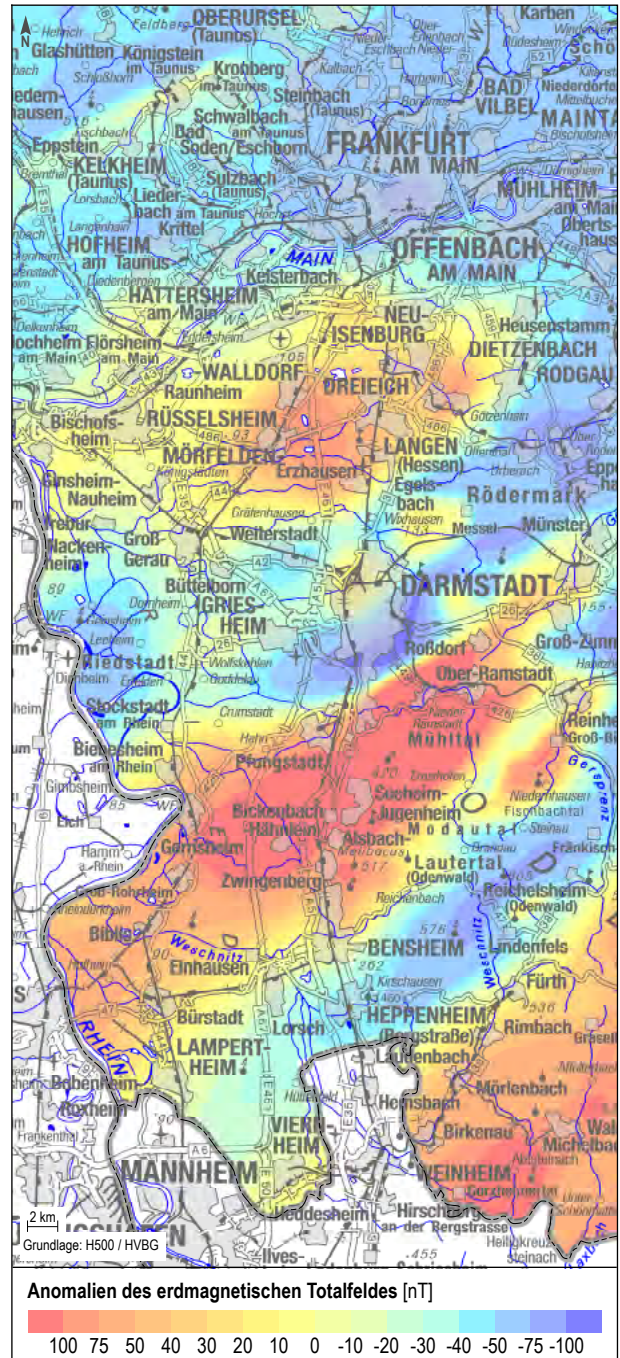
N

Feldberg OBERURSEL (Taunus) Karben
Glashütten Königstein im Taunus Kronberg im Taunus Steinbach (Taunus) BAD VILBEL MAINTAL
Niedernhausen Schwalbach am Taunus Bad Soden/Eschborn FRANKFURT AM MAIN
Eppstein KELKHEIM (Taunus) Sulzbach (Taunus) Liederbach am Taunus Kriftel MÜHLHEIM am Main
HOFHEIM am Taunus OFFENBACH AM MAIN
MAIN Kelsterbach
HATTERSHEIM am Main NEU-ISENBURG Heusenstamm
Hochheim am Main Flörsheim am Main WALLDORF DREIEICH DIETZENBACH RODGAU
Raunheim
Bischofsheim RÜSSELSHEIM LANGEN (Hessen)
MÖRFELDEN Erzhausen Egelsbach Rödermark
Ginsheim-Nauheim Gräfenhausen Wixhausen Messel Münster
Trebur Nackenheim Groß-Gerau Weiterstadt
Büttelborn GRIESHEIM DARMSTADT
Riedstadt Roßdorf Groß-Zimmern
Ober-Ramstadt
Stockstadt am Rhein Reinheim
Biebesheim am Rhein Mühltal
Gimbsheim Pfungstadt
Eich Bickenbach Seeheim-Jugenheim
Hamm a. Rhein Gernsheim Alsbach-Hähnlein Modautal Lautertal (Odenwald) Fischbachtal
Groß-Rohrheim Zwingenberg Reichelsheim (Odenwald)
Biblis Weschnitz Einhausen BENSHEIM Lindenfels
Bürstadt HEPPENHEIM (Bergstraße) Fürth
RHEIN LAMPERTHEIM Lorsch Rimbach
Laudenbach
Bobenheim-Roxheim Hemsbach Mörlenbach
Frankenthal VIERNHEIM Birkenau Michelbach
MANNHEIM WEINHEIM
Heddesheim Hirschberg an der Bergstrasse
Ilvesheim Schriesheim

2 km
Grundlage: H500 / HVBG

Anomalien des erdmagnetischen Totalfeldes [nT]
100 75 50 40 30 20 10 0 -10 -20 -30 -40 -50 -75 -100